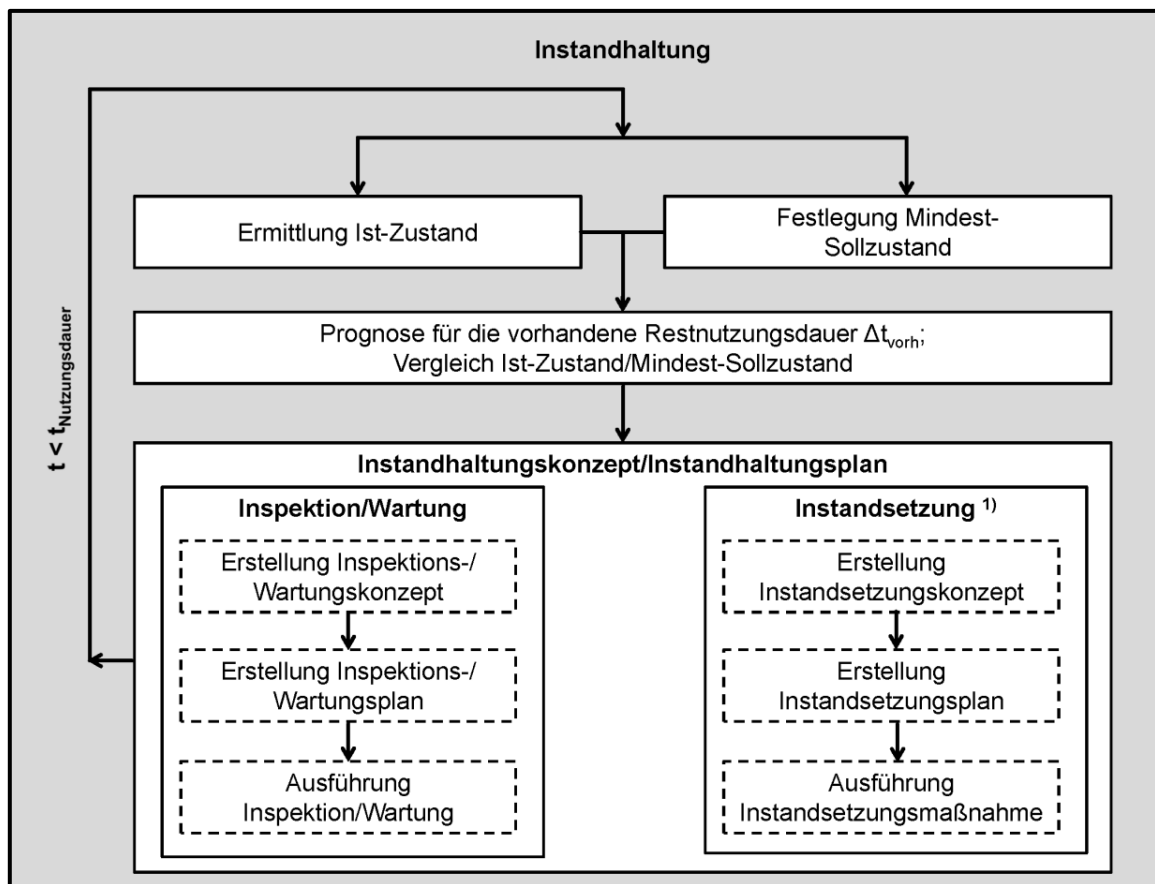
Instandhaltung

$t < t_{Nutzungsdauer}$

Ermittlung Ist-Zustand

Festlegung Mindest-Sollzustand

Prognose für die vorhandene Restnutzungsdauer $\Delta t_{vorh}$;
Vergleich Ist-Zustand/Mindest-Sollzustand

Instandhaltungskonzept/Instandhaltungsplan

Inspektion/Wartung

Erstellung Inspektions-/ Wartungskonzept

Erstellung Inspektions-/ Wartungsplan

Ausführung Inspektion/Wartung

Instandsetzung $^{1)}$

Erstellung Instandsetzungskonzept

Erstellung Instandsetzungsplan

Ausführung Instandsetzungsmaßnahme